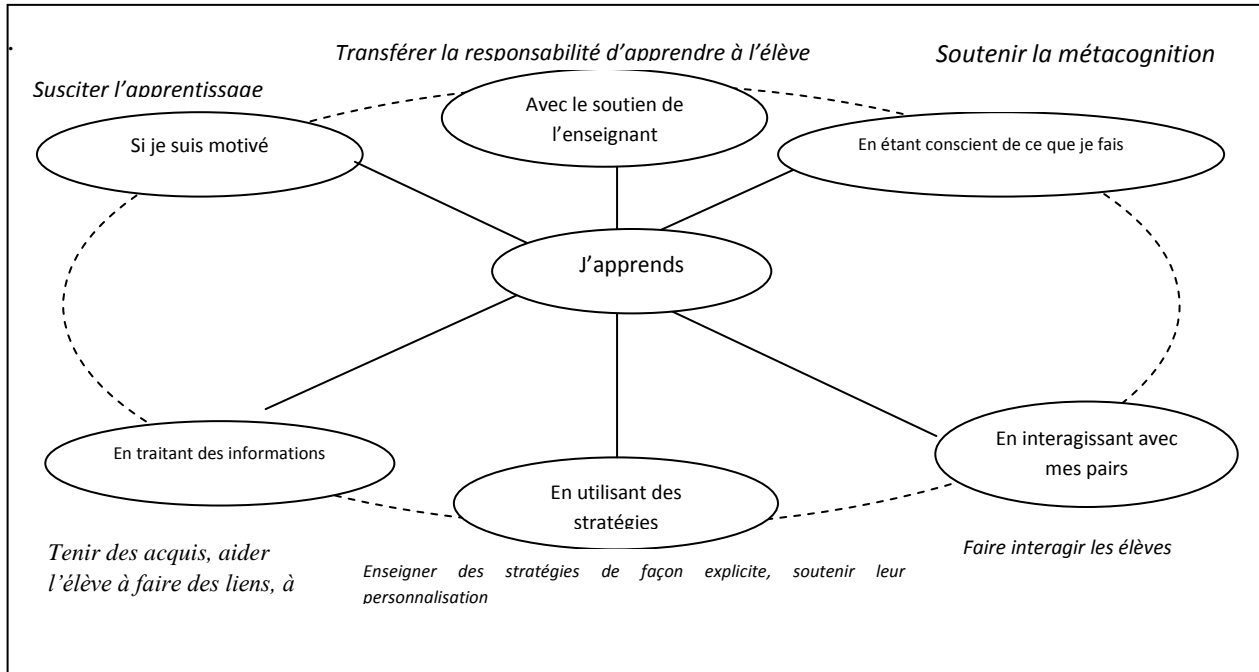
.

Transférer la responsabilité d'apprendre à l'élève

Soutenir la métacognition

Susciter l'apprentissage

Avec le soutien de l'enseignant

Si je suis motivé

En étant conscient de ce que je fais

J'apprends

En traitant des informations

En utilisant des stratégies

En interagissant avec mes pairs

Tenir des acquis, aider l'élève à faire des liens, à

Enseigner des stratégies de façon explicite, soutenir leur personnalisation

Faire interagir les élèves